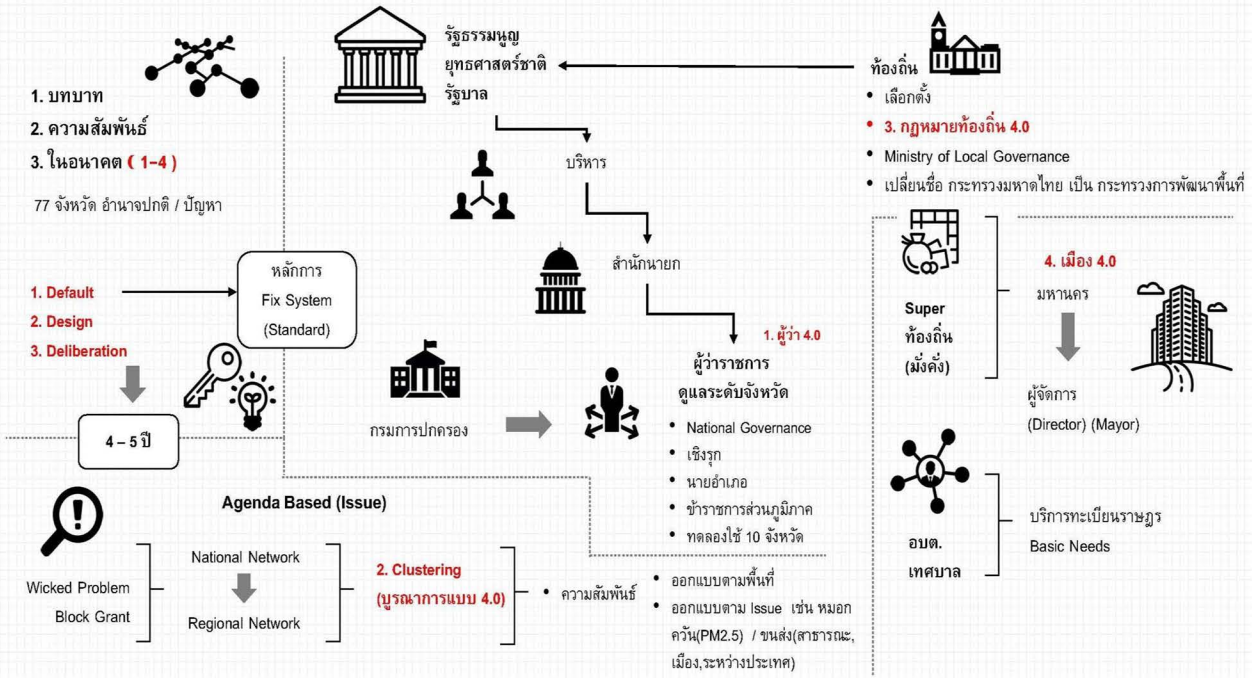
1. บทบาท
2. ความสัมพันธ์
3. ในอนาคต ( 1-4 )

77 จังหวัด อำนาจปกติ / ปัญหา

รัฐธรรมนูญ
ยุทธศาสตร์ชาติ
รัฐบาล

บริหาร

สำนักนายก

ท้องถิ่น
• เลือกตั้ง
• 3. กฎหมายท้องถิ่น 4.0
• Ministry of Local Governance
• เปลี่ยนชื่อ กระทรวงมหาดไทย เป็น กระทรวงการพัฒนาพื้นที่

หลักการ
Fix System
(Standard)

1. Default
2. Design
3. Deliberation

4 – 5 ปี

1. ผู้ว่า 4.0
ผู้ว่าราชการ
ดูแลระดับจังหวัด
• National Governance
• เชิงรุก
• นายอำเภอ
• ข้าราชการส่วนภูมิภาค
• ทดลองใช้ 10 จังหวัด

กรมการปกครอง

Super
ท้องถิ่น
(มั่งคั่ง)

4. เมือง 4.0
มหานคร
ผู้จัดการ
(Director) (Mayor)

อบต.
เทศบาล

บริการทะเบียนราษฎร
Basic Needs

Agenda Based (Issue)

Wicked Problem
Block Grant

National Network
Regional Network

2. Clustering
(บูรณาการแบบ 4.0)

• ความสัมพันธ์
• ออกแบบตามพื้นที่
• ออกแบบตาม Issue เช่น หมอกควัน(PM2.5) / ขนส่ง(สาธารณะ, เมือง,ระหว่างประเทศ)